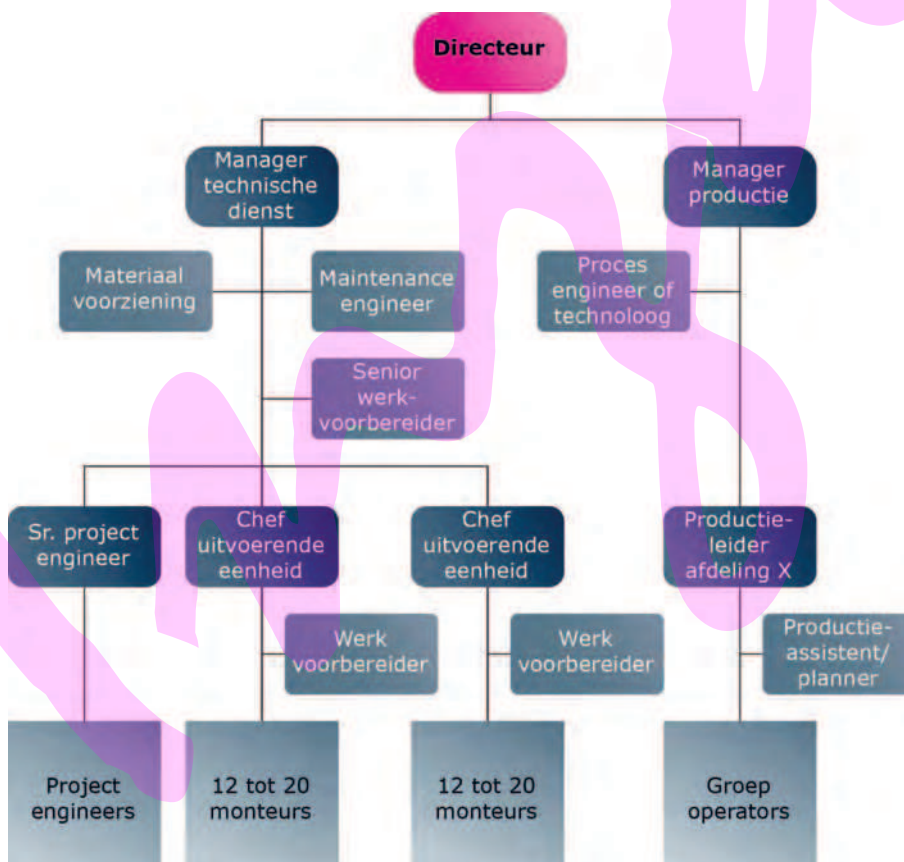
Directeur

Manager technische dienst

Manager productie

Materiaal voorziening

Maintenance engineer

Proces engineer of technoloog

Senior werk-voorbereider

Sr. project engineer

Chef uitvoerende eenheid

Chef uitvoerende eenheid

Productie-leider afdeling X

Werk voorbereider

Werk voorbereider

Productie-assistent/ planner

Project engineers

12 tot 20 monteurs

12 tot 20 monteurs

Groep operators